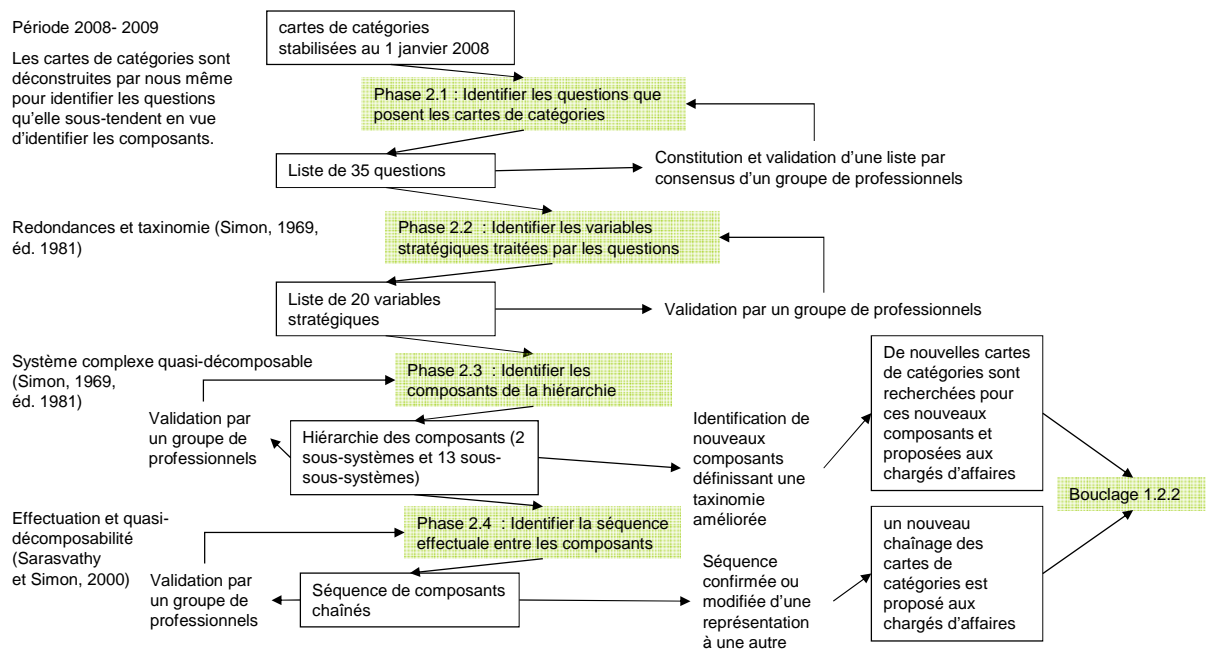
Période 2008- 2009

Les cartes de catégories sont déconstruites par nous même pour identifier les questions qu'elle sous-tendent en vue d'identifier les composants.

cartes de catégories stabilisées au 1 janvier 2008

Phase 2.1 : Identifier les questions que posent les cartes de catégories

Liste de 35 questions

Constitution et validation d'une liste par consensus d'un groupe de professionnels

Redondances et taxinomie (Simon, 1969, éd. 1981)

Phase 2.2 : Identifier les variables stratégiques traitées par les questions

Liste de 20 variables stratégiques

Validation par un groupe de professionnels

Système complexe quasi-décomposable (Simon, 1969, éd. 1981)

Phase 2.3 : Identifier les composants de la hiérarchie

Validation par un groupe de professionnels

Hiérarchie des composants (2 sous-systèmes et 13 sous-sous-systèmes)

Identification de nouveaux composants définissant une taxinomie améliorée

De nouvelles cartes de catégories sont recherchées pour ces nouveaux composants et proposées aux chargés d'affaires

Bouclage 1.2.2

Effectuation et quasi-décomposabilité (Sarasvathy et Simon, 2000)

Phase 2.4 : Identifier la séquence effectuale entre les composants

Validation par un groupe de professionnels

Séquence de composants chaînés

Séquence confirmée ou modifiée d'une représentation à une autre

un nouveau chaînage des cartes de catégories est proposé aux chargés d'affaires